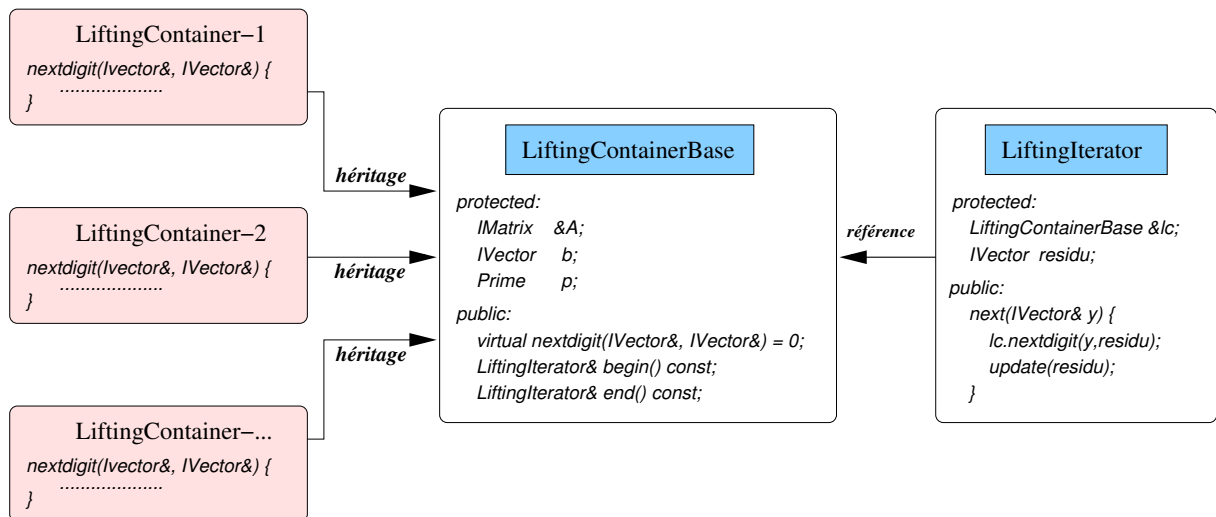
LiftingContainer−1
nextdigit(Ivector&, IVector&) {
...................
}

LiftingContainer−2
nextdigit(Ivector&, IVector&) {
...................
}

LiftingContainer−...
nextdigit(Ivector&, IVector&) {
...................
}

héritage

héritage

héritage

LiftingContainerBase
protected:
IMatrix &A;
IVector b;
Prime p;
public:
virtual nextdigit(IVector&, IVector&) = 0;
LiftingIterator& begin() const;
LiftingIterator& end() const;

référence

LiftingIterator
protected:
LiftingContainerBase &lc;
IVector residu;
public:
next(IVector& y) {
lc.nextdigit(y,residu);
update(residu);
}